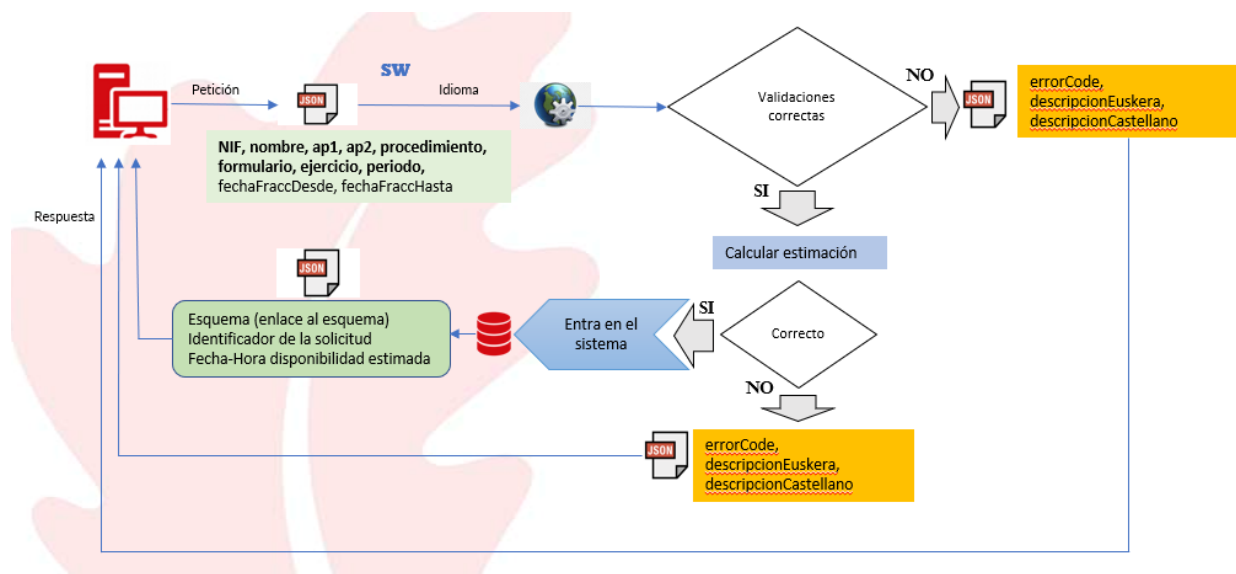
Petición

JSON

SW

Idioma

Validaciones correctas

NO

JSON

errorCode, descripcionEuskera, descripcionCastellano

NIF, nombre, ap1, ap2, procedimiento, formulario, ejercicio, periodo, fechaFraccDesde, fechaFraccHasta

SI

Respuesta

Calcular estimación

JSON

SI

Esquema (enlace al esquema)
Identificador de la solicitud
Fecha-Hora disponibilidad estimada

Entra en el sistema

Correcto

NO

JSON

errorCode, descripcionEuskera, descripcionCastellano